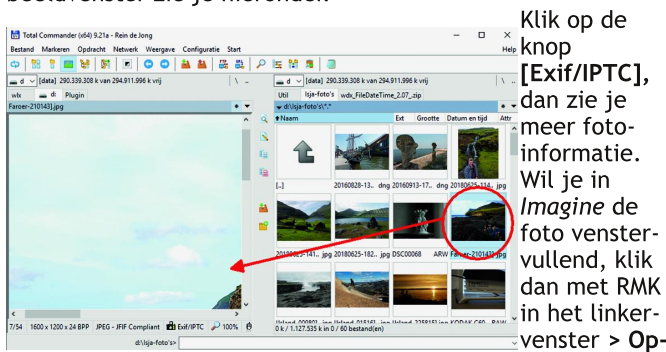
bovenvenster zie je kiezeklen.

Total Commander (x64) 9.21a - Rein de Jong

Bestand Markeren Opdracht Netwerk Weergave Configuratie Start Help

d [data] 290.339.308 k van 294.911.996 k vrij

wfx di: Plugin

Faroer-210143].jpg

7/54 1600 x 1200 x 24 BPP JPEG - JFIF Compliant Exif/IPTC 100%

d [data] 290.339.308 k van 294.911.996 k vrij

Util Isja-foto's wdx_FileDateTime_2.07_zip

d:\lsja-foto's\*.*

Naam Ext Grootte Datum en tijd Attr

[..] 20160828-13.. jpg 20160913-17.. jpg 20180625-114.. jpg

20180625-141.. jpg 20180625-182.. jpg DSC00068 ARW Faroer-210143].jpg

0 k / 1.127.535 k in 0 / 60 bestand(en)

d:\lsja-foto's>

Klik op de knop **[Exif/IPTC],** dan zie je meer foto-informatie. Wil je in *Imagine* de foto venstervullend, klik dan met RMK in het linkervenster **> Op-**